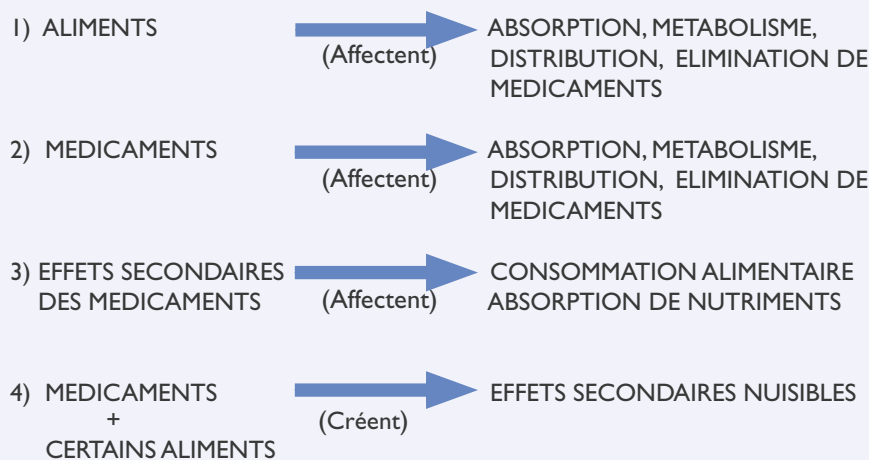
1) ALIMENTS (Affectent) ABSORPTION, METABOLISME, DISTRIBUTION, ELIMINATION DE MEDICAMENTS

2) MEDICAMENTS (Affectent) ABSORPTION, METABOLISME, DISTRIBUTION, ELIMINATION DE MEDICAMENTS

3) EFFETS SECONDAIRES DES MEDICAMENTS (Affectent) CONSOMMATION ALIMENTAIRE ABSORPTION DE NUTRIMENTS

4) MEDICAMENTS + CERTAINS ALIMENTS (Créent) EFFETS SECONDAIRES NUISIBLES